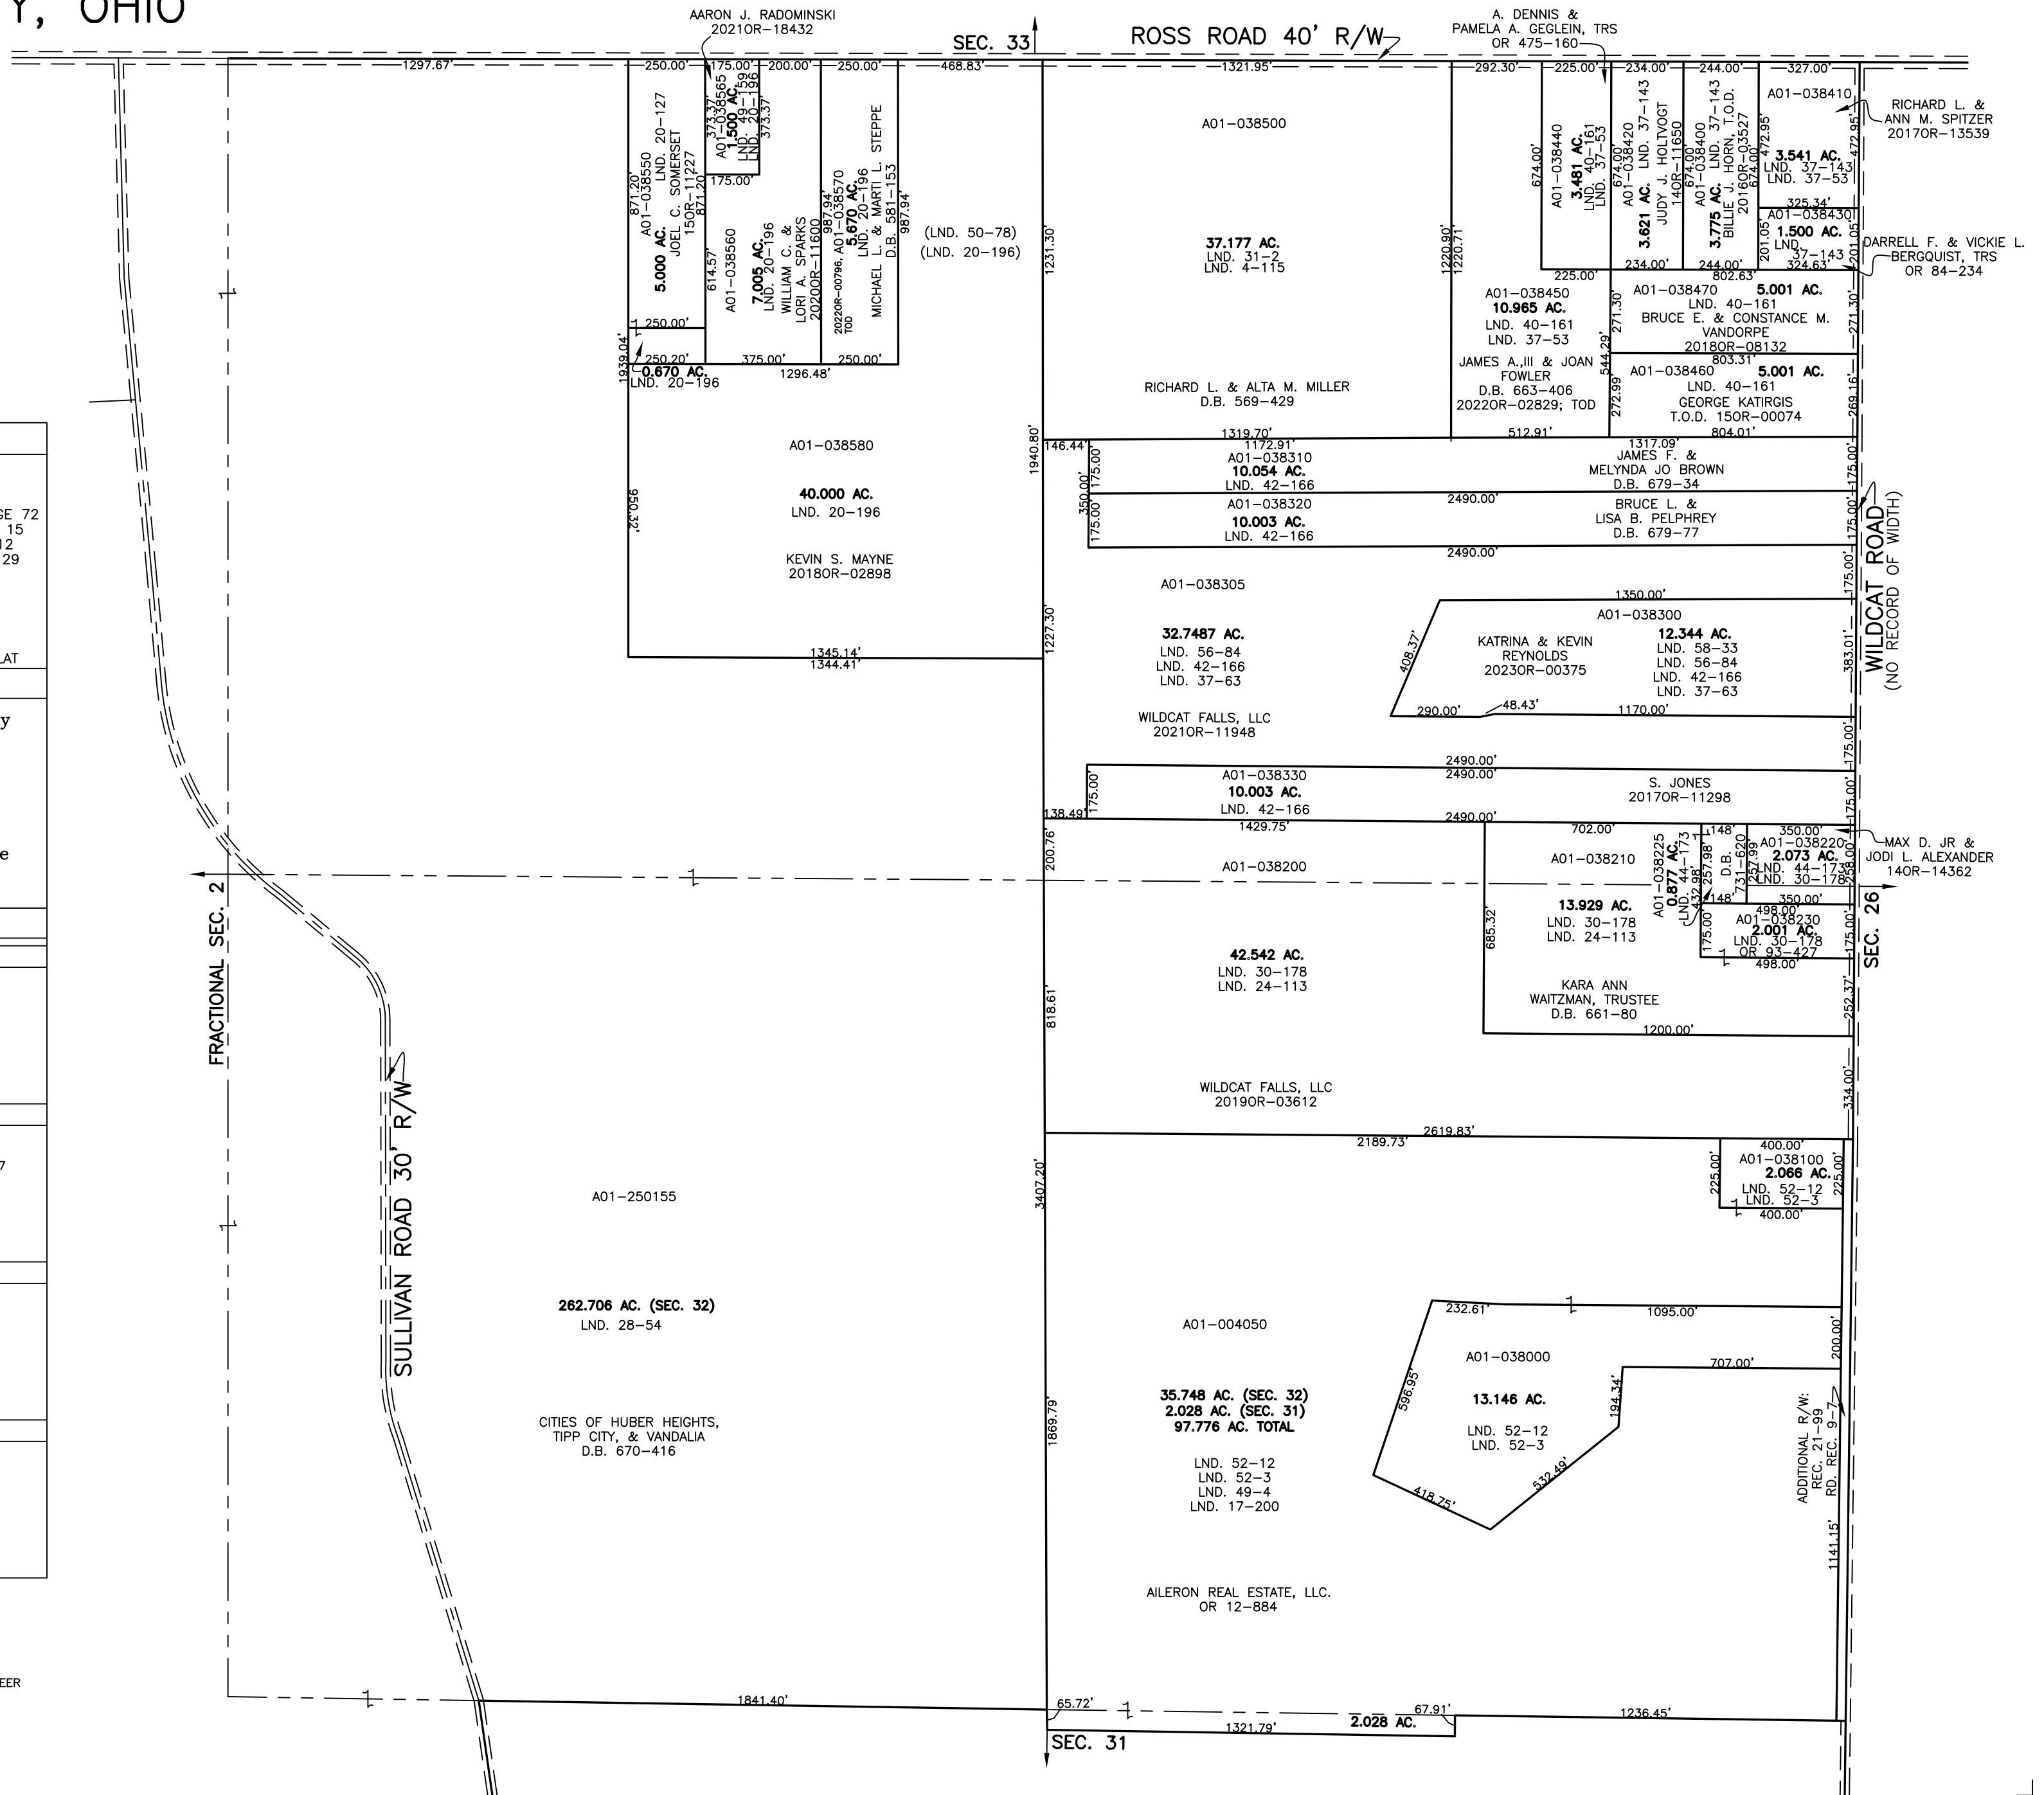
Y, OHIO

AARON J. RADOMINSKI
2021OR-18432

SEC. 33

ROSS ROAD 40' R/W

A. DENNIS &
PAMELA A. GEGLEIN, TRS
OR 475-160

1297.67'
250.00'
175.00'
200.00'
250.00'
468.83'
1321.95'
292.30'
225.00'
234.00'
244.00'
327.00'

A01-038565
1.500 AC.
LND. 49-159
LND. 20-196
373.37'
373.37'
175.00'

A01-038550
5.000 AC.
LND. 20-127
JOEL C. SOMERSET
15OR-11227
871.20'
871.20'

A01-038560
7.005 AC.
LND. 20-196
WILLIAM C. &
LORI A. SPARKS
2020OR-11600
614.57'

A01-038570
5.670 AC.
LND. 20-196
MICHAEL L. & MARTI L. STEPPE
D.B. 581-153
2022OR-00796, TOD
987.94'
987.94'

(LND. 50-78)
(LND. 20-196)

A01-038500

37.177 AC.
LND. 31-2
LND. 4-115

RICHARD L. & ALTA M. MILLER
D.B. 569-429

1231.30'
1220.90'
1220.71'

A01-038440
3.481 AC.
LND. 40-161
LND. 37-53
674.00'

A01-038420
3.621 AC.
LND. 37-143
JUDY J. HOLTVOGT
14OR-11650
674.00'

A01-038400
3.775 AC.
LND. 37-143
BILLIE J. HORN, T.O.D.
2016OR-03527
674.00'
674.00'

A01-038410
3.541 AC.
LND. 37-143
LND. 37-53
472.95'
472.95'
325.34'

RICHARD L. &
ANN M. SPITZER
2017OR-13539

A01-038430
1.500 AC.
LND. 37-143
201.05'
201.05'
324.63'

DARRELL F. & VICKIE L.
BERGQUIST, TRS
OR 84-234

225.00'
234.00'
244.00'
802.63'

A01-038450
10.965 AC.
LND. 40-161
LND. 37-53
JAMES A.,III & JOAN
FOWLER
D.B. 663-406
2022OR-02829; TOD

A01-038470
5.001 AC.
LND. 40-161
BRUCE E. & CONSTANCE M.
VANDORPE
2018OR-08132
271.30'
271.30'
544.29'
803.31'

A01-038460
5.001 AC.
LND. 40-161
GEORGE KATIRGIS
T.O.D. 15OR-00074
272.99'
269.16'
512.91'
804.01'

250.00'
250.20'
375.00'
250.00'
0.670 AC.
LND. 20-196
1939.04'
1296.48'

A01-038580

40.000 AC.
LND. 20-196

KEVIN S. MAYNE
2018OR-02898

950.32'
1345.14'
1344.41'
1940.80'

1319.70'
1172.91'
146.44'
A01-038310
10.054 AC.
LND. 42-166
175.00'
350.00'
1317.09'
JAMES F. &
MELYNDA JO BROWN
D.B. 679-34
2490.00'

A01-038320
10.003 AC.
LND. 42-166
175.00'
BRUCE L. &
LISA B. PELPHREY
D.B. 679-77
2490.00'

A01-038305

32.7487 AC.
LND. 56-84
LND. 42-166
LND. 37-63

WILDCAT FALLS, LLC
2021OR-11948

1227.30'

1350.00'
A01-038300
KATRINA & KEVIN
REYNOLDS
2023OR-00375
12.344 AC.
LND. 58-33
LND. 56-84
LND. 42-166
LND. 37-63
408.37'
290.00'
48.43'
1170.00'

WILDCAT ROAD
(NO RECORD OF WIDTH)
175.00'
175.00'
175.00'
383.01'
175.00'
175.00'

2490.00'
2490.00'
A01-038330
10.003 AC.
LND. 42-166
175.00'
138.49'
S. JONES
2017OR-11298
2490.00'
1429.75'

A01-038200
200.76'
702.00'
148'
350.00'

A01-038210
13.929 AC.
LND. 30-178
LND. 24-113
685.32'

A01-038225
0.877 AC.
LND. 44-173
432.98'
257.98'
D.B. 731-620
257.99
148'

A01-038220
2.073 AC.
LND. 44-173
LND. 30-178
258.00'

MAX D. JR &
JODI L. ALEXANDER
14OR-14362

350.00'
498.00'
A01-038230
2.001 AC.
LND. 30-178
OR 93-427
498.00'
175.00'
175.00'

SEC. 26

42.542 AC.
LND. 30-178
LND. 24-113

KARA ANN
WAITZMAN, TRUSTEE
D.B. 661-80
1200.00'
252.37'

818.61'

FRACTIONAL SEC. 2

SULLIVAN ROAD 30' R/W

WILDCAT FALLS, LLC
2019OR-03612

2619.83'
2189.73'
334.00'

400.00'
A01-038100
2.066 AC.
LND. 52-12
LND. 52-3
225.00'
225.00'
400.00'

3407.20'

A01-250155

262.706 AC. (SEC. 32)
LND. 28-54

CITIES OF HUBER HEIGHTS,
TIPP CITY, & VANDALIA
D.B. 670-416

A01-004050

232.61'
1095.00'
A01-038000
707.00'
200.00'
596.95'
194.34'
13.146 AC.
LND. 52-12
LND. 52-3
532.49'
418.75'

35.748 AC. (SEC. 32)
2.028 AC. (SEC. 31)
97.776 AC. TOTAL

LND. 52-12
LND. 52-3
LND. 49-4
LND. 17-200

1869.79'

ADDITIONAL R/W:
REC. 21-99
RD. REC. 9-7
1141.15'

AILERON REAL ESTATE, LLC.
OR 12-884

1841.40'
65.72'
67.91'
2.028 AC.
1321.79'
1236.45'

SEC. 31

GE 72
15
12
29

LAT

y

e

7

EER